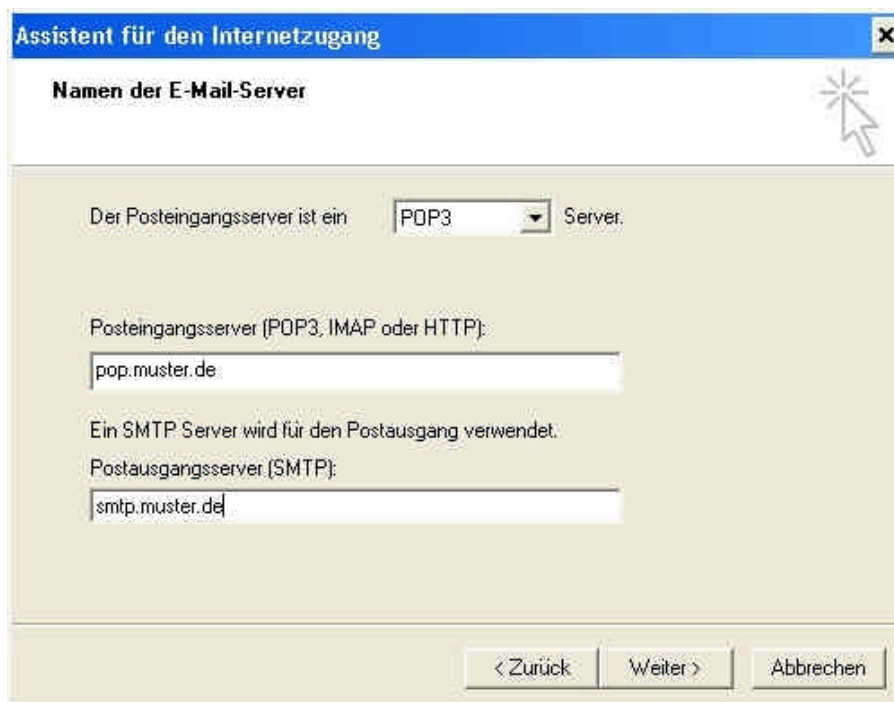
Assistent für den Internetzugang

Namen der E-Mail-Server

Der Posteingangsserver ist ein POP3 Server.

Posteingangsserver (POP3, IMAP oder HTTP):

pop.muster.de

Ein SMTP Server wird für den Postausgang verwendet.

Postausgangsserver (SMTP):

smtp.muster.de

< Zurück Weiter > Abbrechen